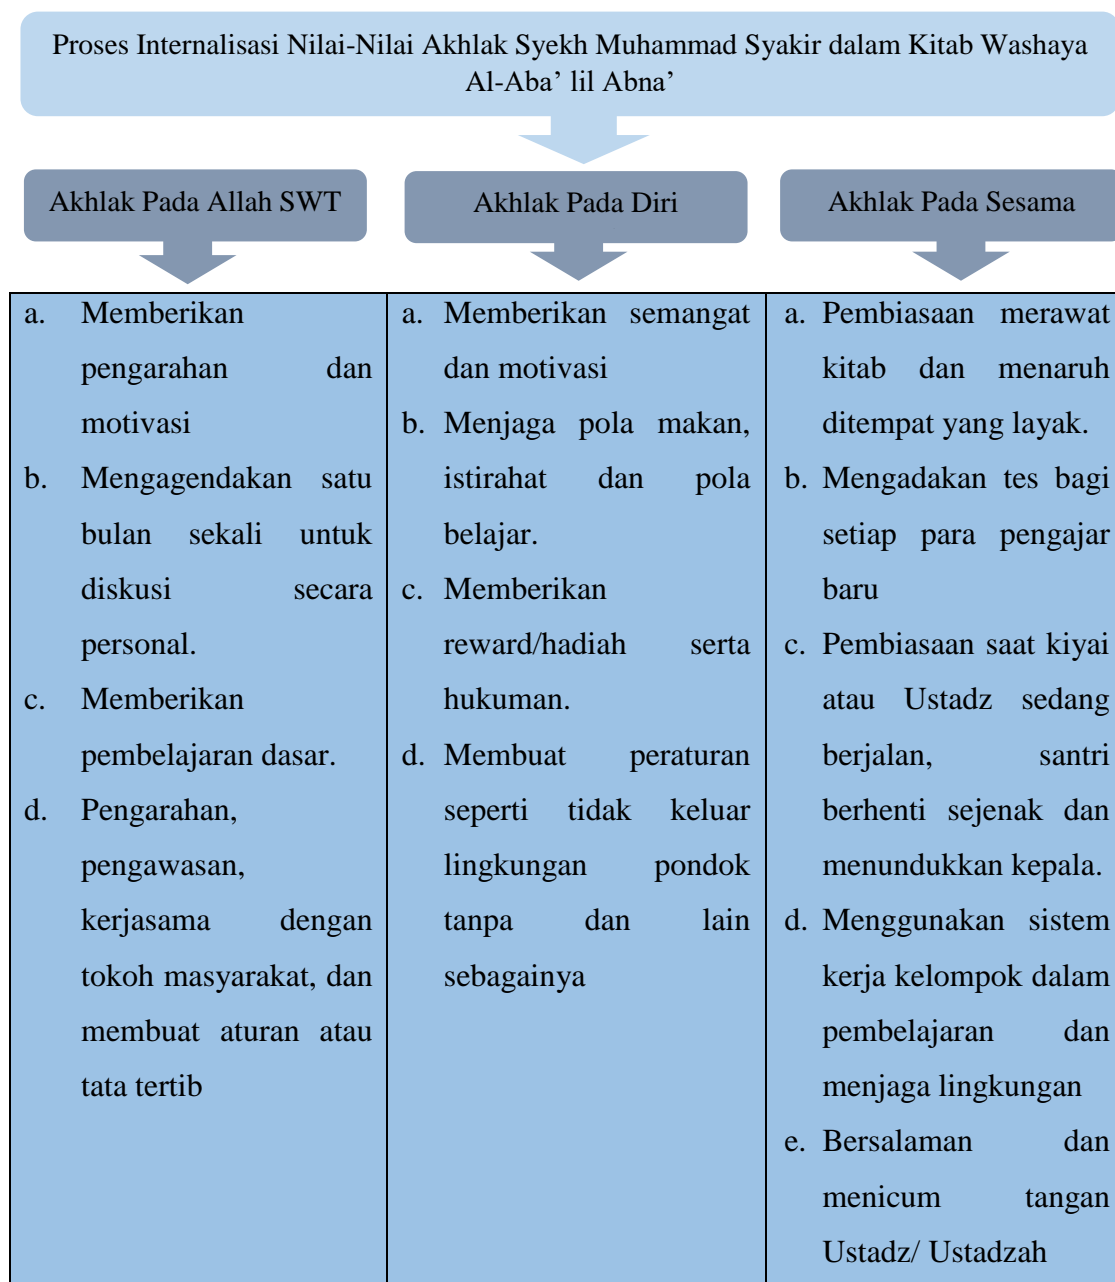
Proses Internalisasi Nilai-Nilai Akhlak Syekh Muhammad Syakir dalam Kitab Washaya Al-Aba’ lil Abna’

Akhlak Pada Allah SWT

Akhlak Pada Diri

Akhlak Pada Sesama

| Akhlak Pada Allah SWT | Akhlak Pada Diri | Akhlak Pada Sesama |
|---|---|---|
| a. Memberikan pengarahan dan motivasi<br>b. Mengagendakan satu bulan sekali untuk diskusi secara personal.<br>c. Memberikan pembelajaran dasar.<br>d. Pengarahan, pengawasan, kerjasama dengan tokoh masyarakat, dan membuat aturan atau tata tertib | a. Memberikan semangat dan motivasi<br>b. Menjaga pola makan, istirahat dan pola belajar.<br>c. Memberikan reward/hadiah serta hukuman.<br>d. Membuat peraturan seperti tidak keluar lingkungan pondok tanpa dan lain sebagainya | a. Pembiasaan merawat kitab dan menaruh ditempat yang layak.<br>b. Mengadakan tes bagi setiap para pengajar baru<br>c. Pembiasaan saat kiyai atau Ustadz sedang berjalan, santri berhenti sejenak dan menundukkan kepala.<br>d. Menggunakan sistem kerja kelompok dalam pembelajaran dan menjaga lingkungan<br>e. Bersalaman dan menicum tangan Ustadz/ Ustadzah |